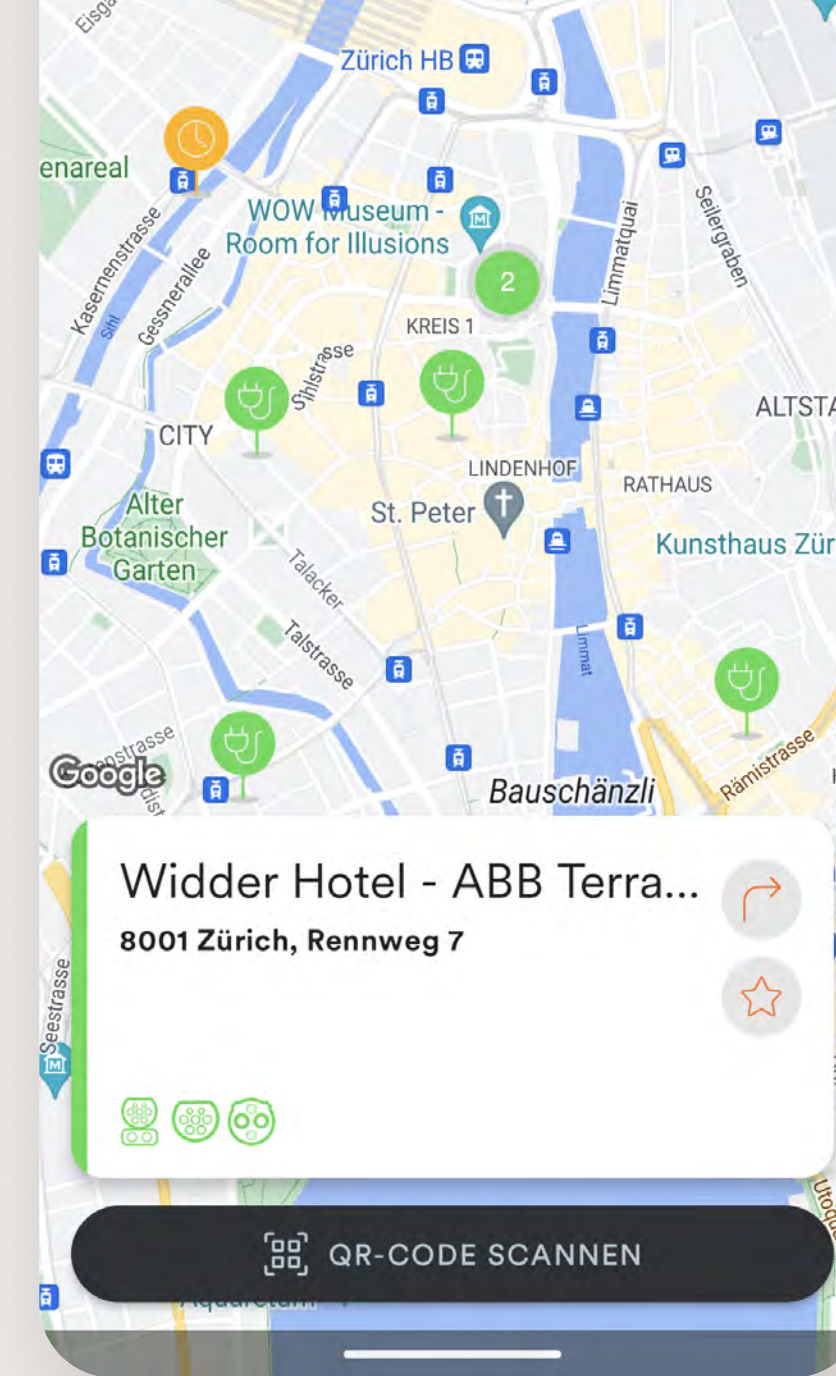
Eisga

Zürich HB

enareal

WOW Museum - Room for Illusions

2

Kasernenstrasse

Sihl

Gessnerallee

Limmatquai

Seilergraben

KREIS 1

Sihlstrasse

ALTSTA

CITY

LINDENHOF

RATHAUS

Alter Botanischer Garten

St. Peter

Kunsthaus Zür

Talacker

Talstrasse

Limmat

Rämistrasse

Google

Bauschänzli

Widder Hotel - ABB Terra...

8001 Zürich, Rennweg 7

Seestrasse

Utoqu

QR-CODE SCANNEN